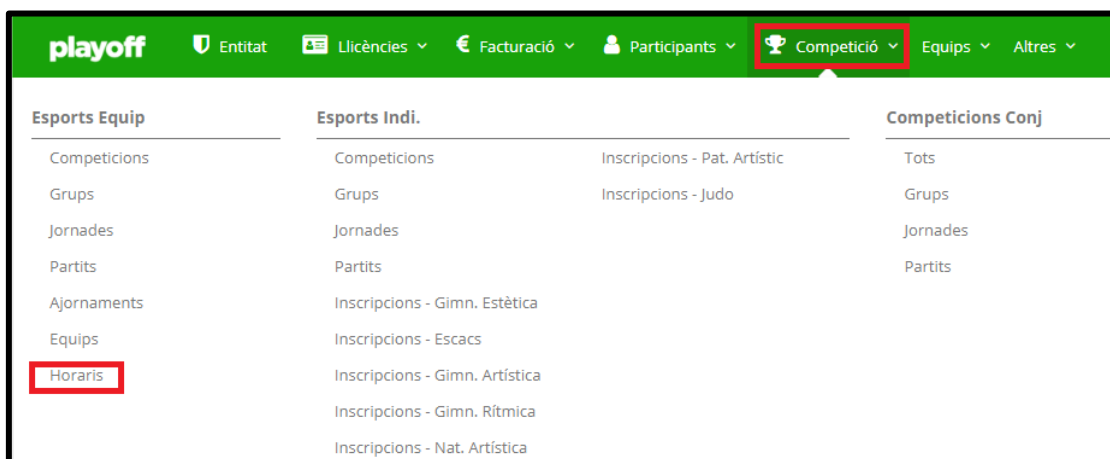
playoff Entitat Llicències Facturació Participants Competició Equips Altres

Esports Equip

Competicions
Grups
Jornades
Partits
Ajornaments
Equips
Horaris

Esports Indi.

Competicions
Grups
Jornades
Partits
Inscripcions - Gimn. Estètica
Inscripcions - Escacs
Inscripcions - Gimn. Artística
Inscripcions - Gimn. Rítmica
Inscripcions - Nat. Artística

Inscripcions - Pat. Artístic
Inscripcions - Judo

Competicions Conj

Tots
Grups
Jornades
Partits